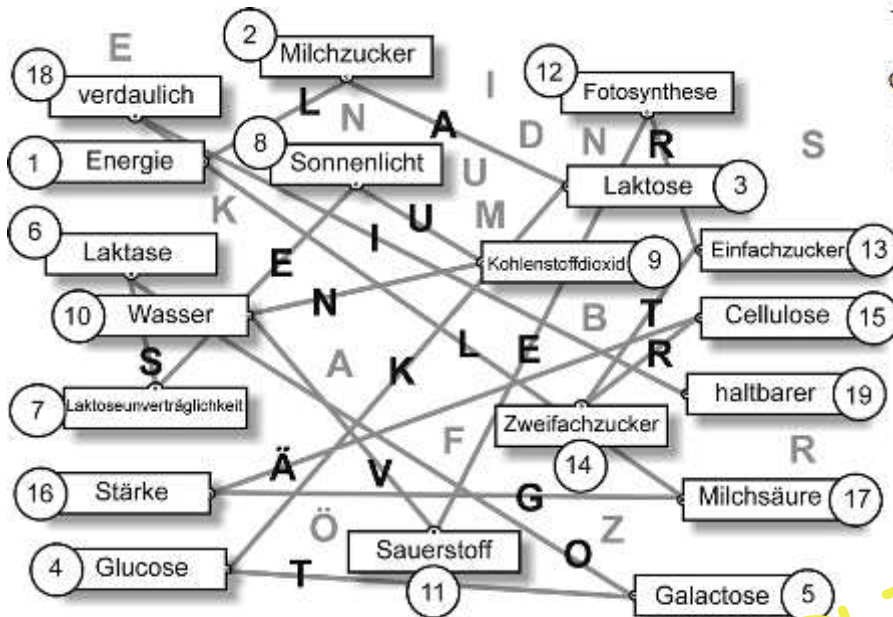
E
18 verdaulich
2 Milchzucker
L
N
A
I
12 Fotosynthese
D
N
R
S
1 Energie
8 Sonnenlicht
U
Laktose 3
K
U
M
I
6 Laktase
E
Kohlenstoffdioxid 9
Einfachzucker 13
N
10 Wasser
B
T
Cellulose 15
S
L
E
R
A
K
7 Laktoseunverträglichkeit
haltbarer 19
F
Zweifachzucker
14
R
Ä
V
16 Stärke
G
Milchsäure 17
Ö
Z
O
4 Glucose
Sauerstoff
T
11
Galactose 5